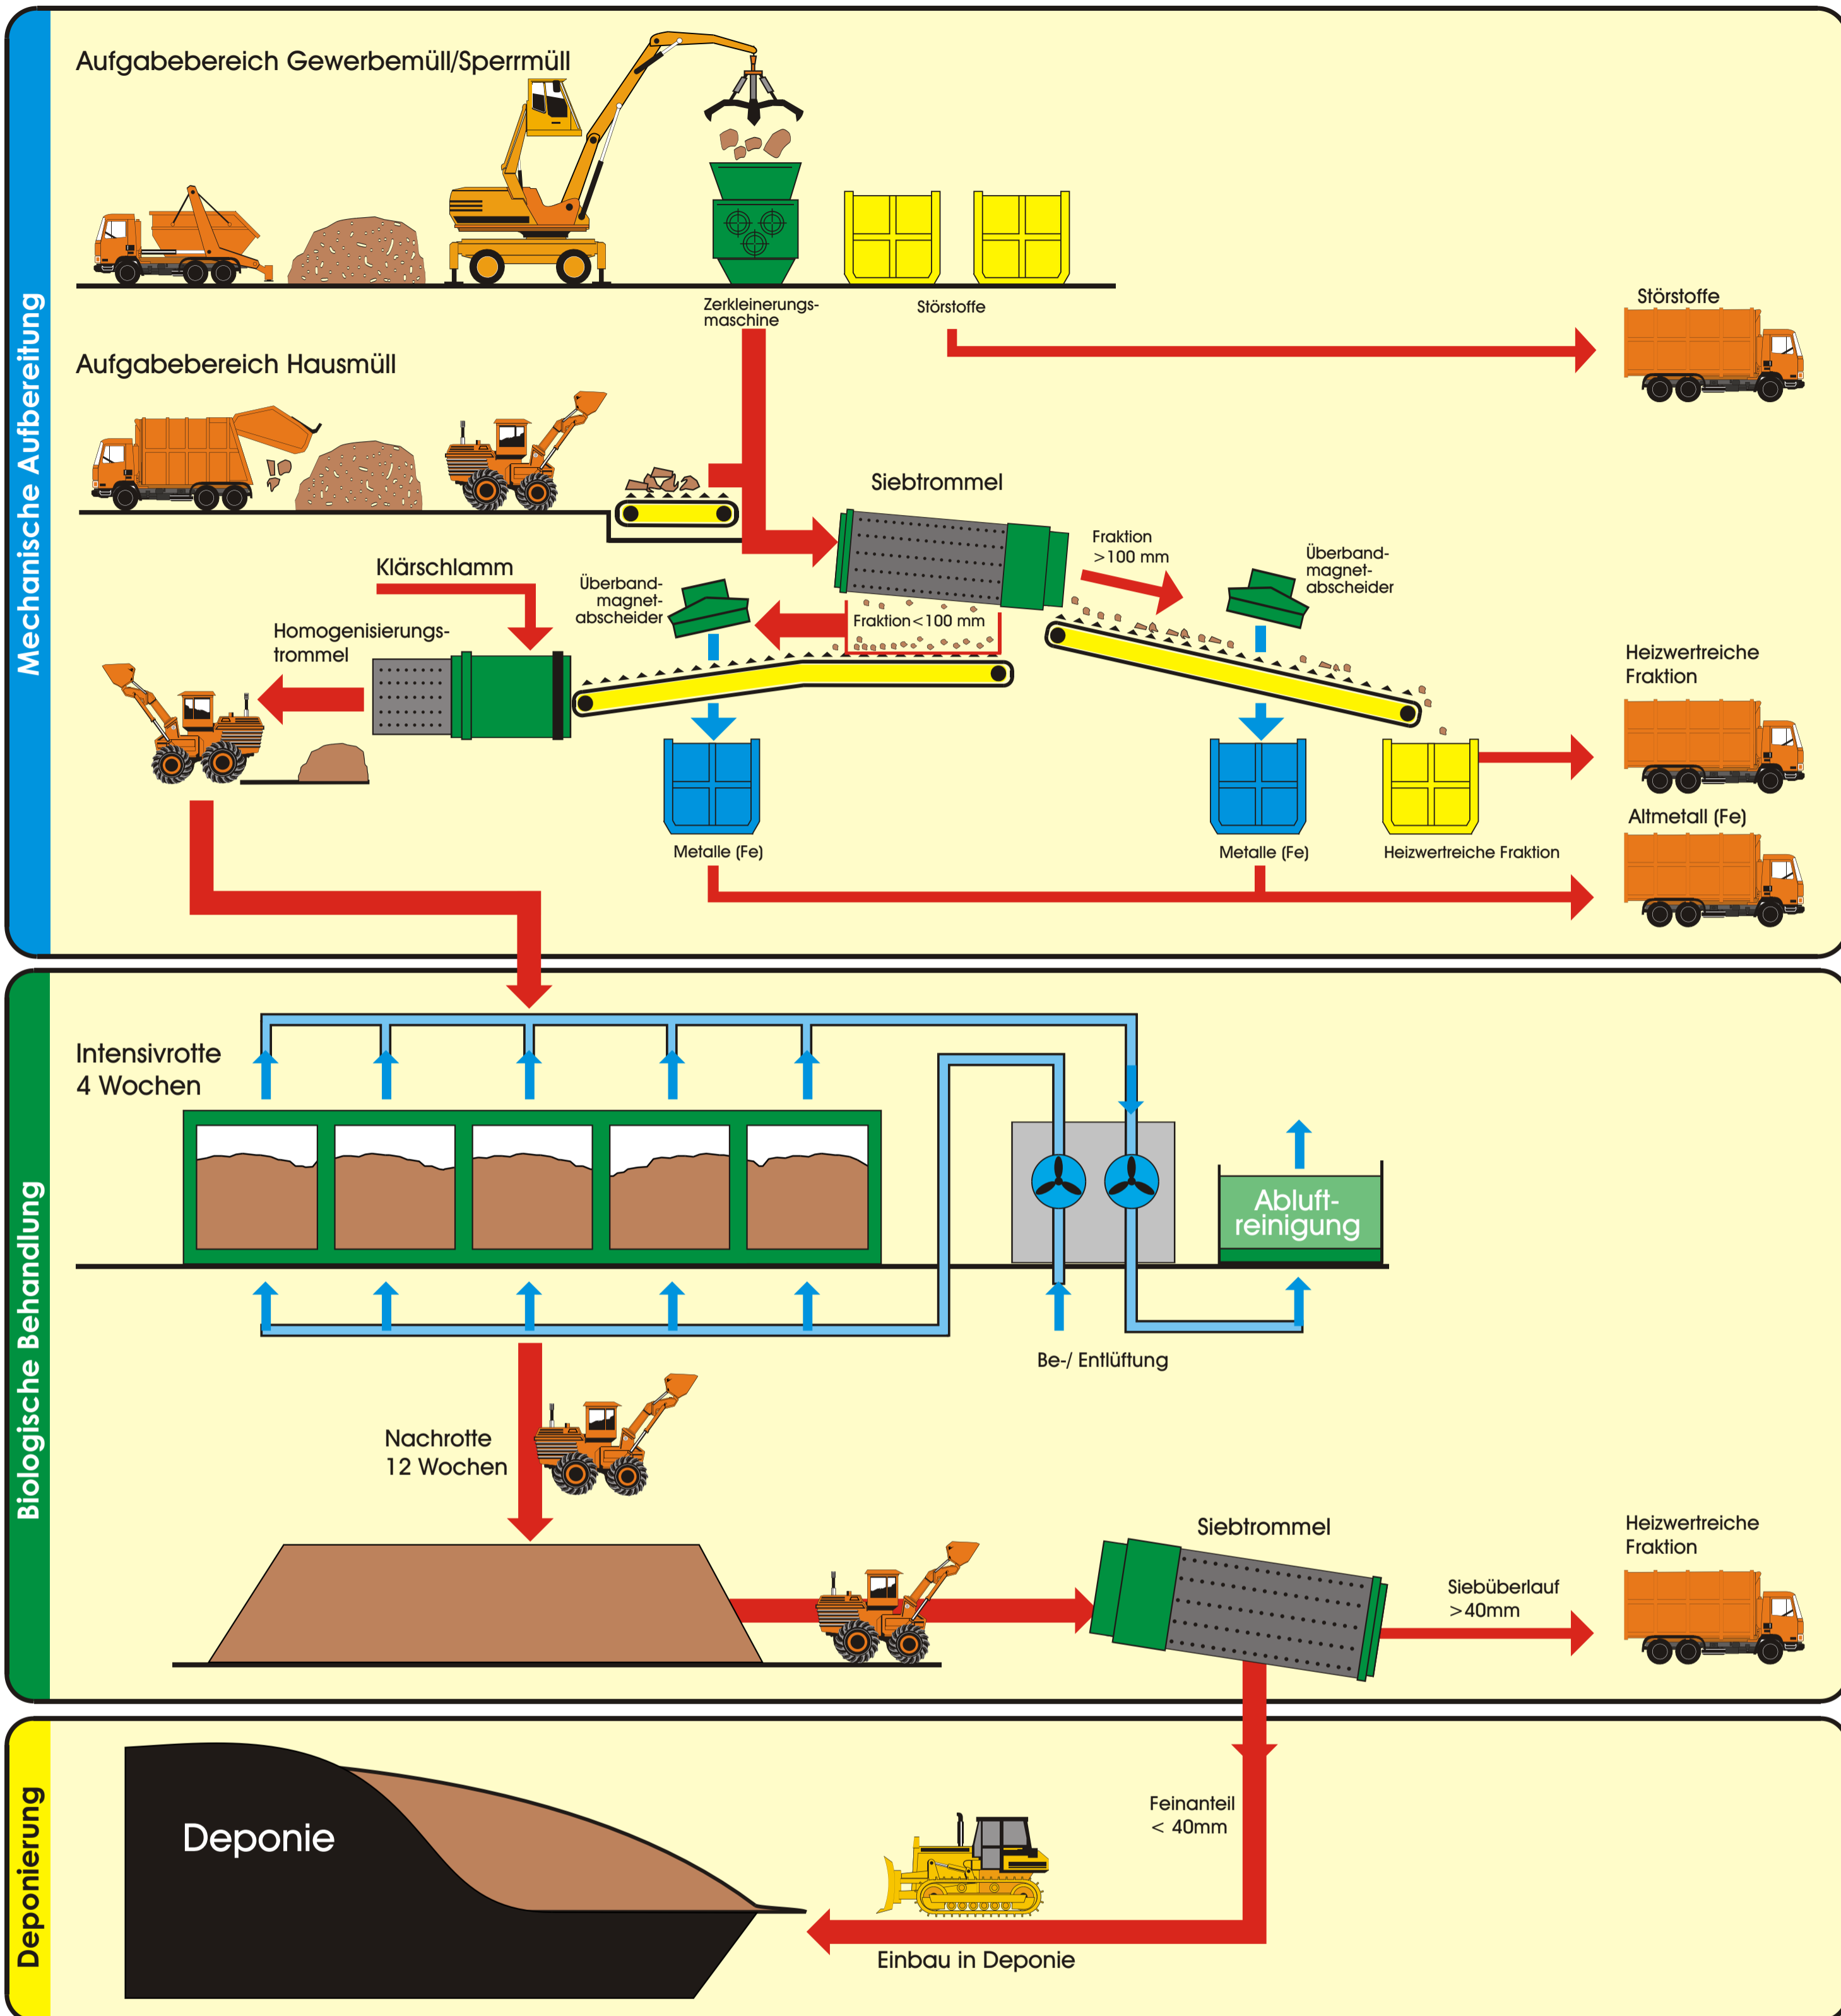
Mechanische Aufbereitung

Aufgabebereich Gewerbemüll/Sperrmüll

Zerkleinerungsmaschine

Störstoffe

Störstoffe

Aufgabebereich Hausmüll

Siebtrommel

Fraktion >100 mm

Klärschlamm

Überbandmagnetabscheider

Überbandmagnetabscheider

Fraktion < 100 mm

Homogenisierungstrommel

Heizwertreiche Fraktion

Metalle (Fe)

Metalle (Fe)

Heizwertreiche Fraktion

Altmetall (Fe)

Biologische Behandlung

Intensivrotte 4 Wochen

Abluftreinigung

Be-/ Entlüftung

Nachrotte 12 Wochen

Siebtrommel

Heizwertreiche Fraktion

Siebüberlauf >40mm

Deponierung

Deponie

Feinanteil < 40mm

Einbau in Deponie